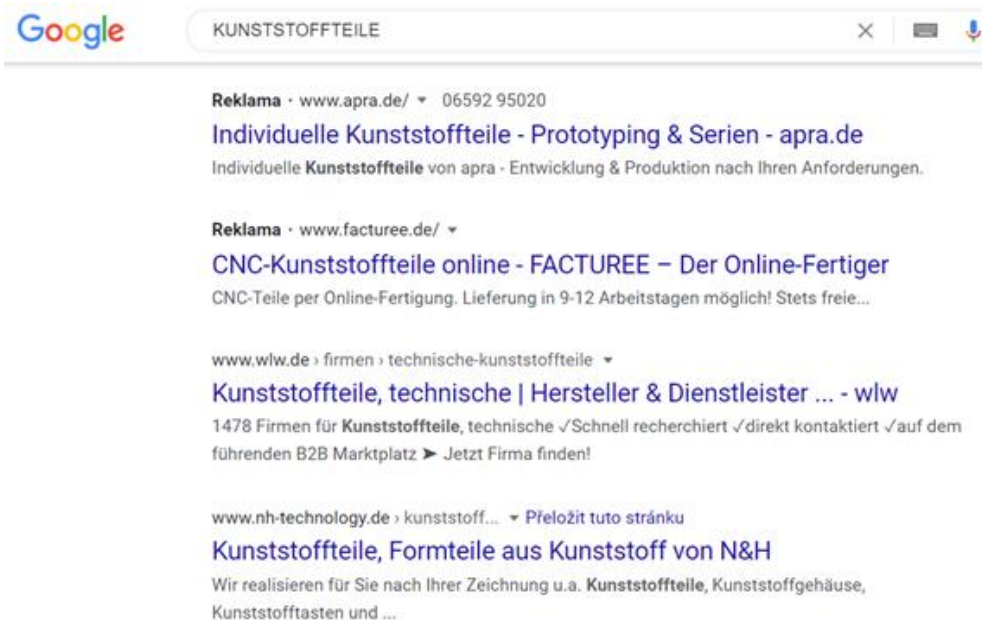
Google

KUNSTSTOFFTEILE

Reklama · www.apra.de/ ▾ 06592 95020

Individuelle Kunststoffteile - Prototyping & Serien - apra.de

Individuelle Kunststoffteile von apra - Entwicklung & Produktion nach Ihren Anforderungen.

Reklama · www.facturee.de/ ▾

CNC-Kunststoffteile online - FACTUREE – Der Online-Fertiger

CNC-Teile per Online-Fertigung. Lieferung in 9-12 Arbeitstagen möglich! Stets freie...

www.wlw.de › firmen › technische-kunststoffteile ▾

Kunststoffteile, technische | Hersteller & Dienstleister ... - wlw

1478 Firmen für Kunststoffteile, technische ✓Schnell recherchiert ✓direkt kontaktiert ✓auf dem führenden B2B Marktplatz ➤ Jetzt Firma finden!

www.nh-technology.de › kunststoff... ▾ Přeložit tuto stránku

Kunststoffteile, Formteile aus Kunststoff von N&H

Wir realisieren für Sie nach Ihrer Zeichnung u.a. Kunststoffteile, Kunststoffgehäuse, Kunststofftasten und ...